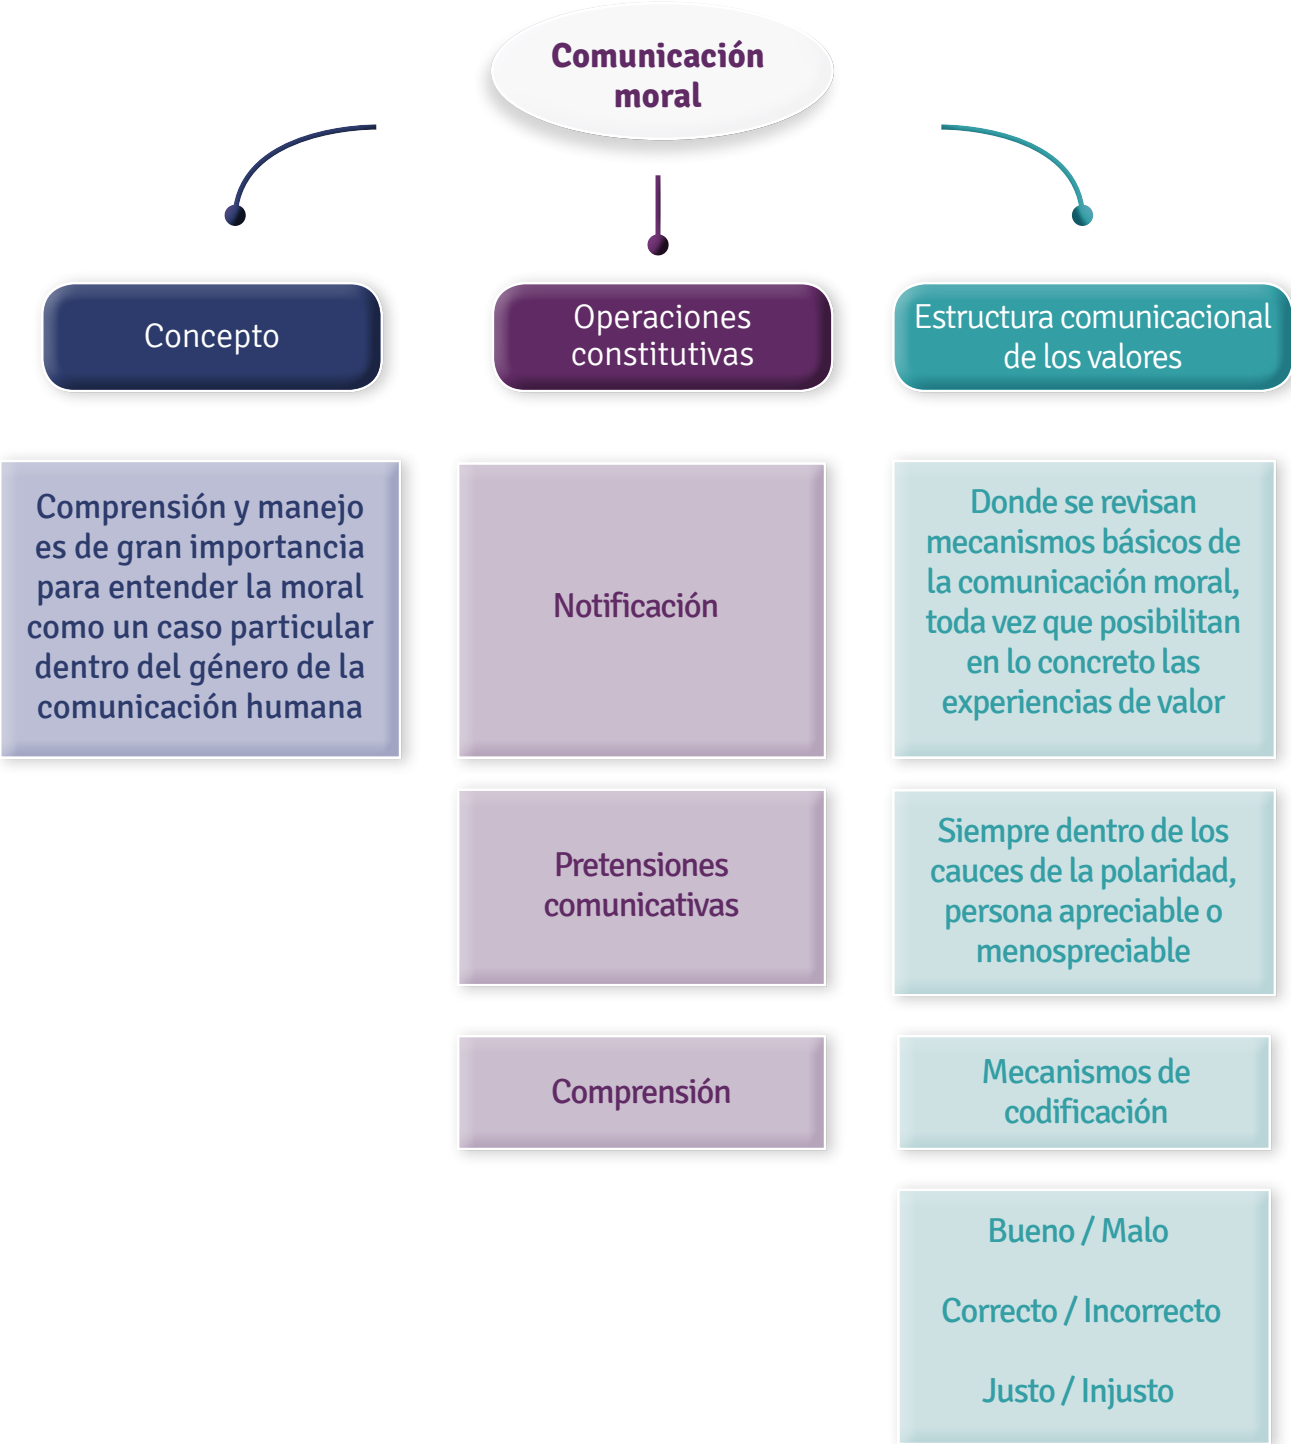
Comunicación moral

Concepto

Comprensión y manejo es de gran importancia para entender la moral como un caso particular dentro del género de la comunicación humana

Operaciones constitutivas

Notificación

Pretensiones comunicativas

Comprensión

Estructura comunicacional de los valores

Donde se revisan mecanismos básicos de la comunicación moral, toda vez que posibilitan en lo concreto las experiencias de valor

Siempre dentro de los cauces de la polaridad, persona apreciable o menospreciable

Mecanismos de codificación

Bueno / Malo

Correcto / Incorrecto

Justo / Injusto